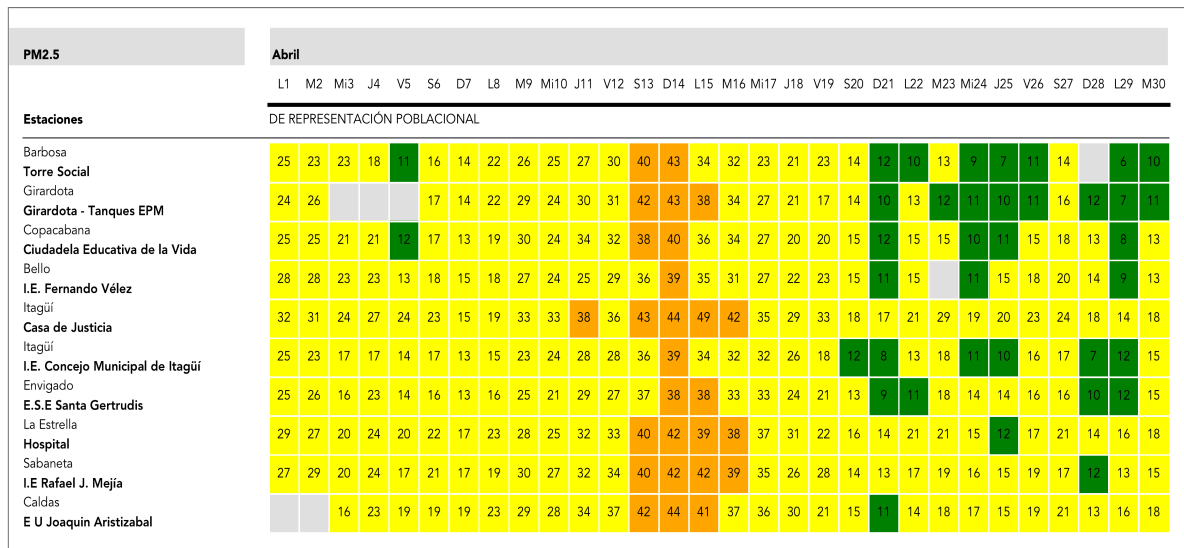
PM2.5

Abril

| Estaciones | L1 | M2 | Mi3 | J4 | V5 | S6 | D7 | L8 | M9 | Mi10 | J11 | V12 | S13 | D14 | L15 | M16 | Mi17 | J18 | V19 | S20 | D21 | L22 | M23 | Mi24 | J25 | V26 | S27 | D28 | L29 | M30 |
|---|---|---|---|---|---|---|---|---|---|---|---|---|---|---|---|---|---|---|---|---|---|---|---|---|---|---|---|---|---|---|
| DE REPRESENTACIÓN POBLACIONAL | | | | | | | | | | | | | | | | | | | | | | | | | | | | | | |
| Barbosa **Torre Social** | 25 | 23 | 23 | 18 | 11 | 16 | 14 | 22 | 26 | 25 | 27 | 30 | 40 | 43 | 34 | 32 | 23 | 21 | 23 | 14 | 12 | 10 | 13 | 9 | 7 | 11 | 14 | | 6 | 10 |
| Girardota **Girardota - Tanques EPM** | 24 | 26 | | | | 17 | 14 | 22 | 29 | 24 | 30 | 31 | 42 | 43 | 38 | 34 | 27 | 21 | 17 | 14 | 10 | 13 | 12 | 11 | 10 | 11 | 16 | 12 | 7 | 11 |
| Copacabana **Ciudadela Educativa de la Vida** | 25 | 25 | 21 | 21 | 12 | 17 | 13 | 19 | 30 | 24 | 34 | 32 | 38 | 40 | 36 | 34 | 27 | 20 | 20 | 15 | 12 | 15 | 15 | 10 | 11 | 15 | 18 | 13 | 8 | 13 |
| Bello **I.E. Fernando Vélez** | 28 | 28 | 23 | 23 | 13 | 18 | 15 | 18 | 27 | 24 | 25 | 29 | 36 | 39 | 35 | 31 | 27 | 22 | 23 | 15 | 11 | 15 | | 11 | 15 | 18 | 20 | 14 | 9 | 13 |
| Itagüí **Casa de Justicia** | 32 | 31 | 24 | 27 | 24 | 23 | 15 | 19 | 33 | 33 | 38 | 36 | 43 | 44 | 49 | 42 | 35 | 29 | 33 | 18 | 17 | 21 | 29 | 19 | 20 | 23 | 24 | 18 | 14 | 18 |
| Itagüí **I.E. Concejo Municipal de Itagüí** | 25 | 23 | 17 | 17 | 14 | 17 | 13 | 15 | 23 | 24 | 28 | 28 | 36 | 39 | 34 | 32 | 32 | 26 | 18 | 12 | 8 | 13 | 18 | 11 | 10 | 16 | 17 | 7 | 12 | 15 |
| Envigado **E.S.E Santa Gertrudis** | 25 | 26 | 16 | 23 | 14 | 16 | 13 | 16 | 25 | 21 | 29 | 27 | 37 | 38 | 38 | 33 | 33 | 24 | 21 | 13 | 9 | 11 | 18 | 14 | 14 | 16 | 16 | 10 | 12 | 15 |
| La Estrella **Hospital** | 29 | 27 | 20 | 24 | 20 | 22 | 17 | 23 | 28 | 25 | 32 | 33 | 40 | 42 | 39 | 38 | 37 | 31 | 22 | 16 | 14 | 21 | 21 | 15 | 12 | 17 | 21 | 14 | 16 | 18 |
| Sabaneta **I.E Rafael J. Mejía** | 27 | 29 | 20 | 24 | 17 | 21 | 17 | 19 | 30 | 27 | 32 | 34 | 40 | 42 | 42 | 39 | 35 | 26 | 28 | 14 | 13 | 17 | 19 | 16 | 15 | 19 | 17 | 12 | 13 | 15 |
| Caldas **E U Joaquin Aristizabal** | | | 16 | 23 | 19 | 19 | 19 | 23 | 29 | 28 | 34 | 37 | 42 | 44 | 41 | 37 | 36 | 30 | 21 | 15 | 11 | 14 | 18 | 17 | 15 | 19 | 21 | 13 | 16 | 18 |